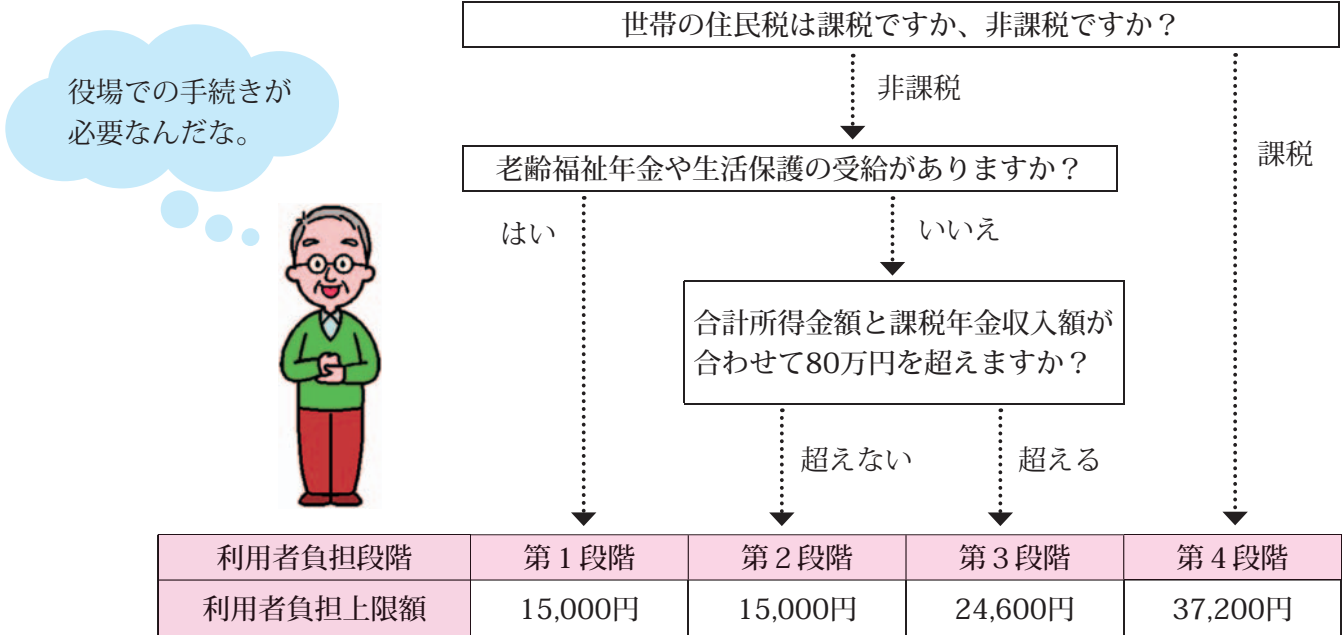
役場での手続きが必要なんだな。

世帯の住民税は課税ですか、非課税ですか？

非課税

課税

老齢福祉年金や生活保護の受給がありますか？

はい

いいえ

合計所得金額と課税年金収入額が合わせて80万円を超えますか？

超えない

超える

| 利用者負担段階 | 第１段階 | 第２段階 | 第３段階 | 第４段階 |
|---|---|---|---|---|
| 利用者負担上限額 | 15,000円 | 15,000円 | 24,600円 | 37,200円 |